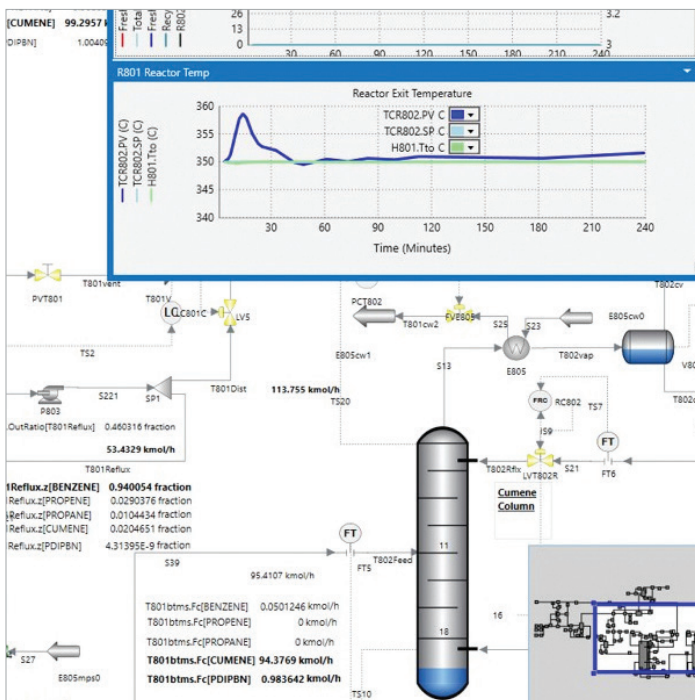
[CUMENE] 99.2957 k
DIPBN] 1.00409

26
13
0
3.2
3
30 60 90 120 150 180 210 240

R801 Reactor Temp
Reactor Exit Temperature
TCR802.PV C
TCR802.SP C
H801.Tto C
TCR802.PV (C)
TCR802.SP (C)
H801.Tto (C)
360
355
350
345
340
30 60 90 120 150 180 210 240
Time (Minutes)

PVT801
T801vent
T801V
LC801C
LV5
TS2
PCT802
T801cw2
FV8805
S25
S23
E805cw0
T802cv
E805cw1
E805
T802vap
V80
T802c
S13
P803
S221
SP1
T801Dist
113.755 kmol/h
TS20
FRC RC802
TS7
OutRatio[T801Reflux] 0.460316 fraction
53.4329 kmol/h
T801Reflux
S9
FT
T802Rflx
LVT802R
S21
FT6
Cumene Column
Reflux.z[BENZENE] 0.940054 fraction
Reflux.z[PROPENE] 0.0290376 fraction
Reflux.z[PROPANE] 0.0104434 fraction
Reflux.z[CUMENE] 0.0204651 fraction
Reflux.z[PDIPBN] 4.31395E-9 fraction
FT
T802Feed
11
S39
FT5
95.4107 kmol/h
T801btms.Fc[BENZENE] 0.0501246 kmol/h
T801btms.Fc[PROPENE] 0 kmol/h
T801btms.Fc[PROPANE] 0 kmol/h
T801btms.Fc[CUMENE] 94.3769 kmol/h
T801btms.Fc[PDIPBN] 0.983642 kmol/h
16
18
S27
E805mps0
TS10